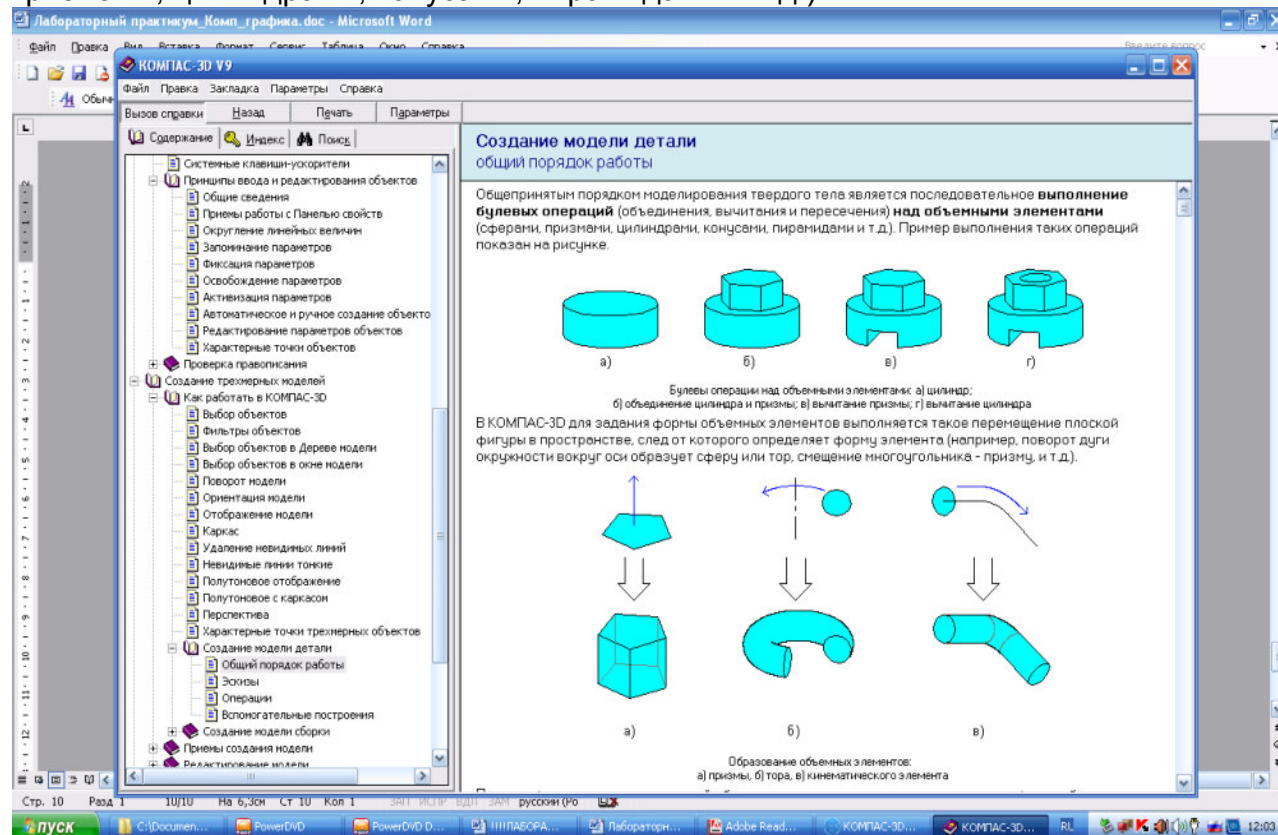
Лабораторный практикум_Комп_графика.doc - Microsoft Word

Файл Правка Вид Вставка Формат Сервис Таблица Окно Справка

Введите вопрос

Обыч

КОМПАС-3D V9

Файл Правка Закладка Параметры Справка

Вызов справки | Назад | Печать | Параметры

Содержание | Индекс | Поиск

Системные клавиши-ускорители
Принципы ввода и редактирования объектов
Общие сведения
Приемы работы с Панелью свойств
Округление линейных величин
Запоминание параметров
Фиксация параметров
Освобождение параметров
Активизация параметров
Автоматическое и ручное создание объекто
Редактирование параметров объектов
Характерные точки объектов
Проверка правописания
Создание трехмерных моделей
Как работать в КОМПАС-3D
Выбор объектов
Фильтры объектов
Выбор объектов в Дереве модели
Выбор объектов в окне модели
Поворот модели
Ориентация модели
Отображение модели
Каркас
Удаление невидимых линий
Невидимые линии тонкие
Полутоновое отображение
Полутоновое с каркасом
Перспектива
Характерные точки трехмерных объектов
Создание модели детали
Общий порядок работы
Эскизы
Операции
Вспомогательные построения
Создание модели сборки
Приемы создания модели
Редактирование модели

Создание модели детали
общий порядок работы

Общепринятым порядком моделирования твердого тела является последовательное **выполнение булевых операций** (объединения, вычитания и пересечения) **над объемными элементами** (сферами, призмами, цилиндрами, конусами, пирамидами и т.д.). Пример выполнения таких операций показан на рисунке.

а) б) в) г)

Булевы операции над объемными элементами: а) цилиндр; б) объединение цилиндра и призмы; в) вычитание призмы; г) вычитание цилиндра

В КОМПАС-3D для задания формы объемных элементов выполняется такое перемещение плоской фигуры в пространстве, след от которого определяет форму элемента (например, поворот дуги окружности вокруг оси образует сферу или тор, смещение многоугольника - призму, и т.д.).

а) б) в)

Образование объемных элементов:
а) призмы, б) тора, в) кинематического элемента

Стр. 10 Разд 1 10/10 На 6,3см Ст 10 Кол 1 ЗАП ИСПР ВДЛ ЗАМ русский (Ро

пуск C:\Documen... PowerDVD PowerDVD D... !!!ЛАБОРА... Лабораторн... Adobe Read... КОМПАС-3D... КОМПАС-3D... RL 12:03